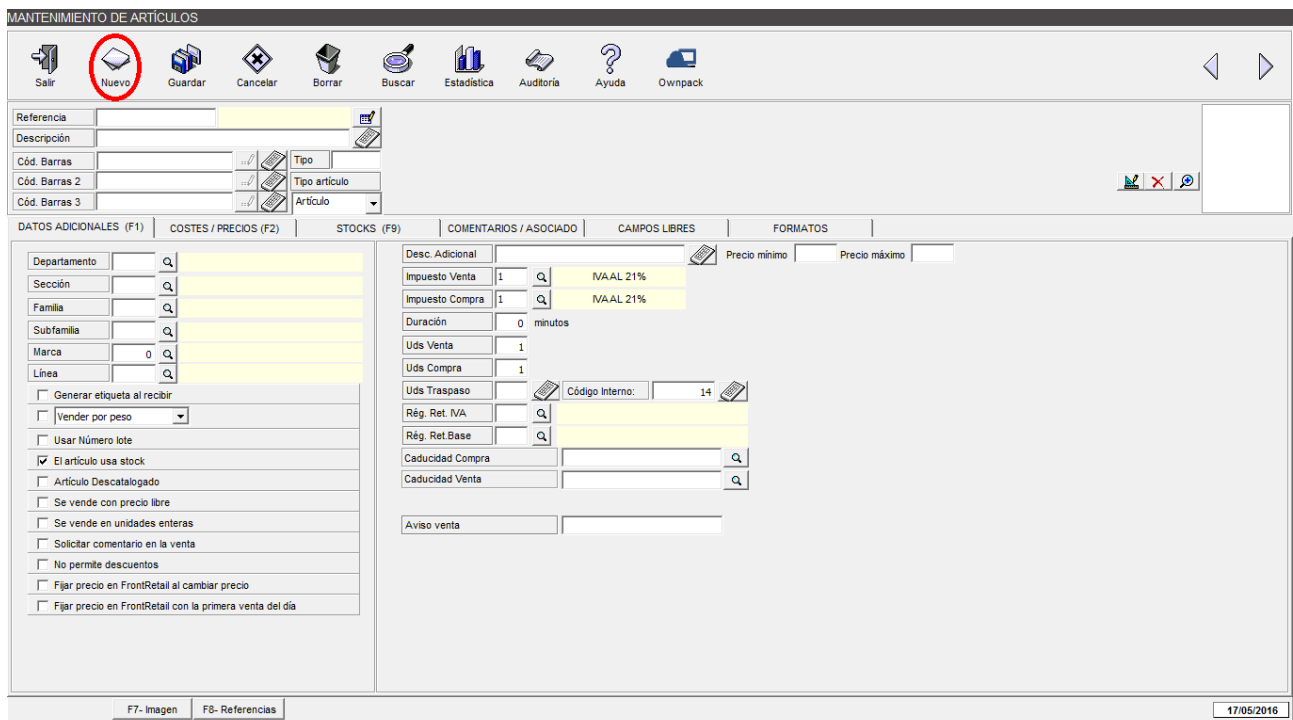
MANTENIMIENTO DE ARTÍCULOS

Salir Nuevo Guardar Cancelar Borrar Buscar Estadística Auditoría Ayuda Ownpack

Referencia
Descripción
Cód. Barras
Tipo
Cód. Barras 2
Tipo artículo
Cód. Barras 3
Artículo

DATOS ADICIONALES (F1) | COSTES / PRECIOS (F2) | STOCKS (F9) | COMENTARIOS / ASOCIADO | CAMPOS LIBRES | FORMATOS

Departamento
Sección
Familia
Subfamilia
Marca 0
Línea

Generar etiqueta al recibir
Vender por peso
Usar Número lote
El artículo usa stock
Artículo Descatalogado
Se vende con precio libre
Se vende en unidades enteras
Solicitar comentario en la venta
No permite descuentos
Fijar precio en FrontRetail al cambiar precio
Fijar precio en FrontRetail con la primera venta del día

Desc. Adicional
Precio mínimo
Precio máximo
Impuesto Venta 1 IVA AL 21%
Impuesto Compra 1 IVA AL 21%
Duración 0 minutos
Uds Venta 1
Uds Compra 1
Uds Traspaso
Código Interno: 14
Rég. Ret. IVA
Rég. Ret.Base
Caducidad Compra
Caducidad Venta
Aviso venta

F7- Imagen F8- Referencias
17/05/2016